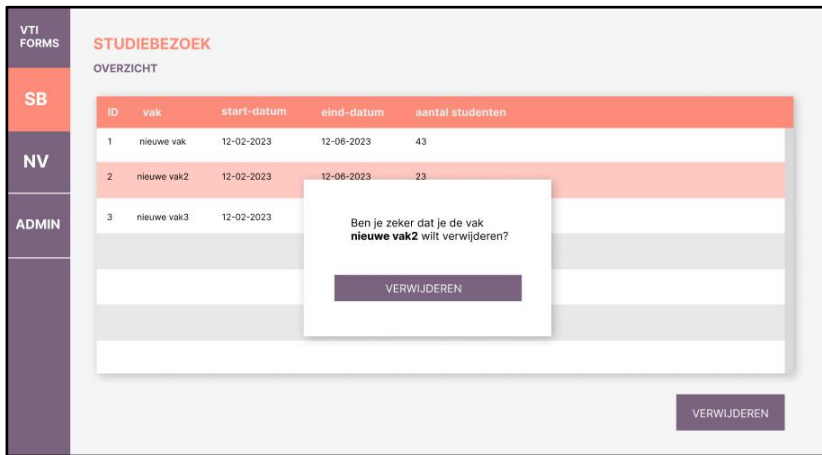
VTI FORMS

SB

NV

ADMIN

STUDIEBEZOEK

OVERZICHT

| ID | vak | start-datum | eind-datum | aantal studenten |
|---|---|---|---|---|
| 1 | nieuwe vak | 12-02-2023 | 12-06-2023 | 43 |
| 2 | nieuwe vak2 | 12-02-2023 | 12-06-2023 | 23 |
| 3 | nieuwe vak3 | 12-02-2023 | | |

Ben je zeker dat je de vak **nieuwe vak2** wilt verwijderen?

VERWIJDEREN

VERWIJDEREN